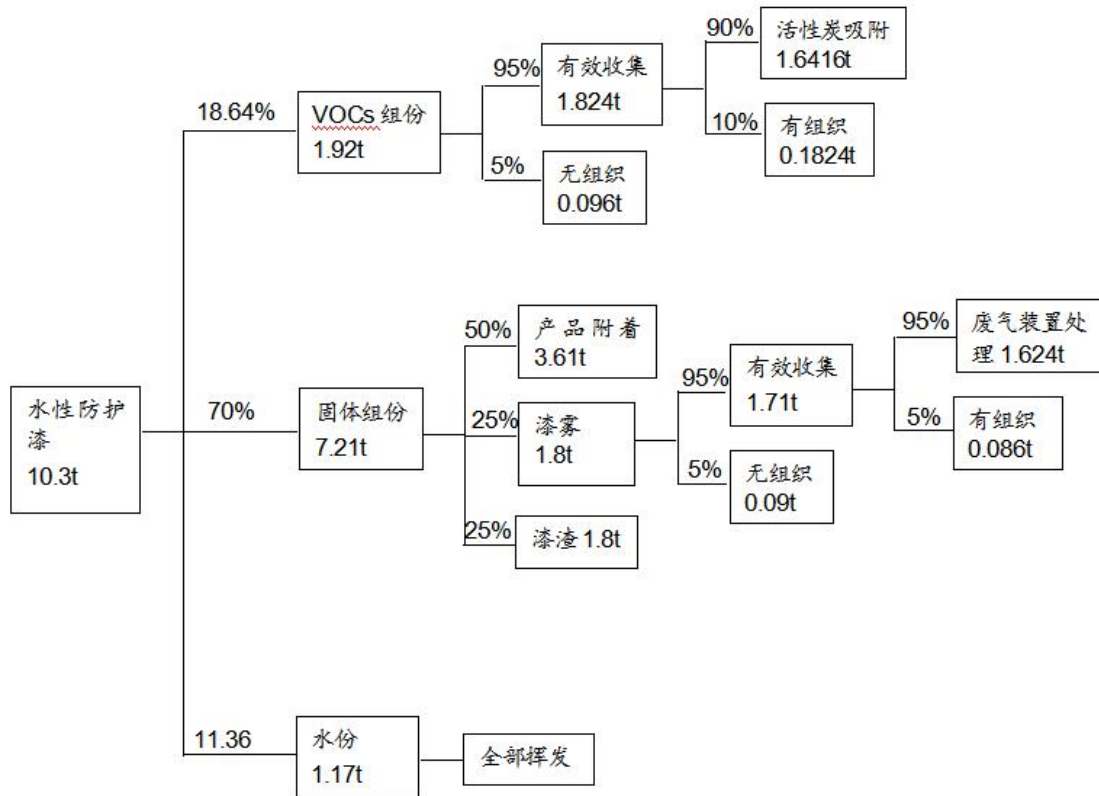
水性防护漆
10.3t

18.64%

VOCs 组份
1.92t

95%

有效收集
1.824t

90%

活性炭吸附
1.6416t

10%

有组织
0.1824t

5%

无组织
0.096t

70%

固体组份
7.21t

50%

产品附着
3.61t

25%

漆雾
1.8t

95%

有效收集
1.71t

95%

废气装置处理 1.624t

5%

有组织
0.086t

5%

无组织
0.09t

25%

漆渣 1.8t

11.36

水份
1.17t

全部挥发